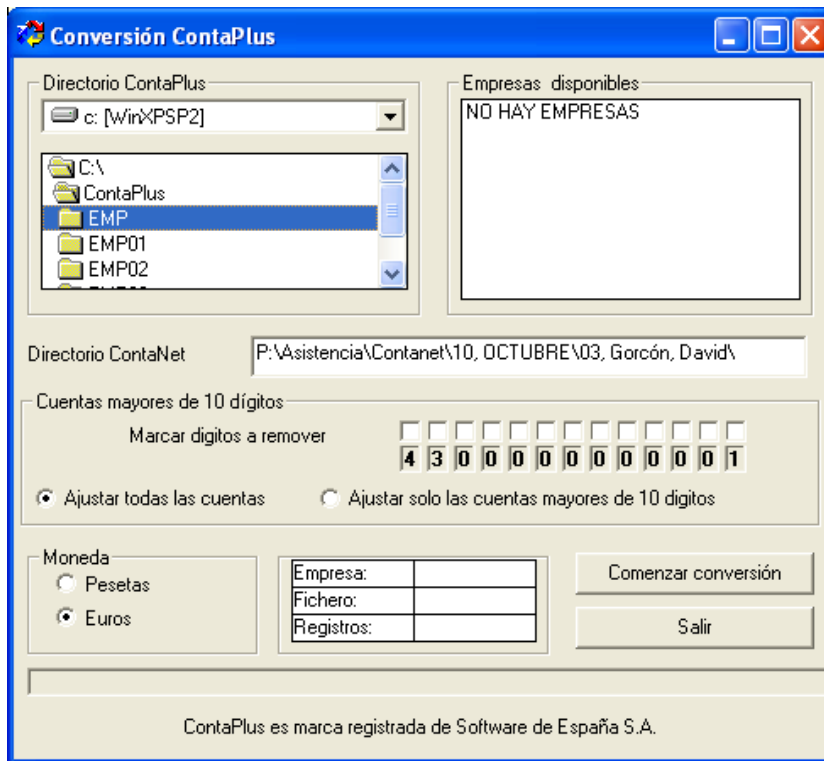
Conversión ContaPlus

Directorio ContaPlus
c: [WinXPSP2]
C:\
ContaPlus
EMP
EMP01
EMP02

Empresas disponibles
NO HAY EMPRESAS

Directorio ContaNet
P:\Asistencia\Contanet\10, OCTUBRE\03, Gorcón, David\

Cuentas mayores de 10 dígitos
Marcar digitos a remover
4 3 0 0 0 0 0 0 0 0 0 0 1
Ajustar todas las cuentas
Ajustar solo las cuentas mayores de 10 digitos

Moneda
Pesetas
Euros

| Empresa: | |
|---|---|
| Fichero: | |
| Registros: | |

Comenzar conversión
Salir

ContaPlus es marca registrada de Software de España S.A.